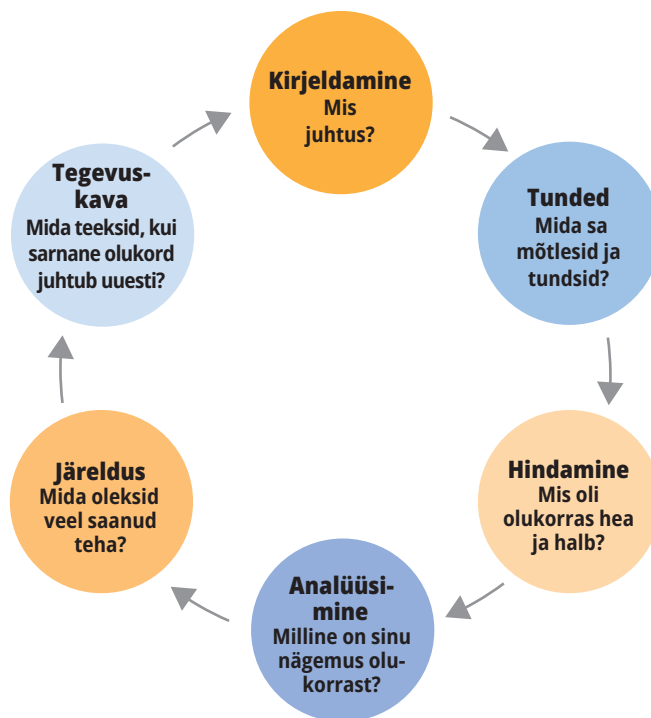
Kirjeldamine
Mis juhtus?

Tunded
Mida sa mõtlesid ja tundsid?

Hindamine
Mis oli olukorras hea ja halb?

Analüüsimine
Milline on sinu nägemus olukorrast?

Järeldus
Mida oleksid veel saanud teha?

Tegevuskava
Mida teeksid, kui sarnane olukord juhtub uuesti?